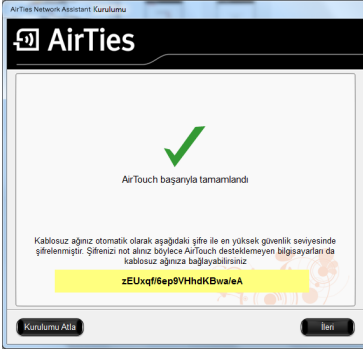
AirTies Network Assistant Kurulumu

AirTies

AirTouch başarıyla tamamlandı

Kablosuz ağınız otomatik olarak aşağıdaki şifre ile en yüksek güvenlik seviyesinde şifrelenmiştir. Şifrenizi not alınız böylece AirTouch desteklemeyen bilgisayarları da kablosuz ağınıza bağlayabilirsiniz

zEUxqf/6ep9VHhdKBwa/eA

Kurulumu Atla

İleri